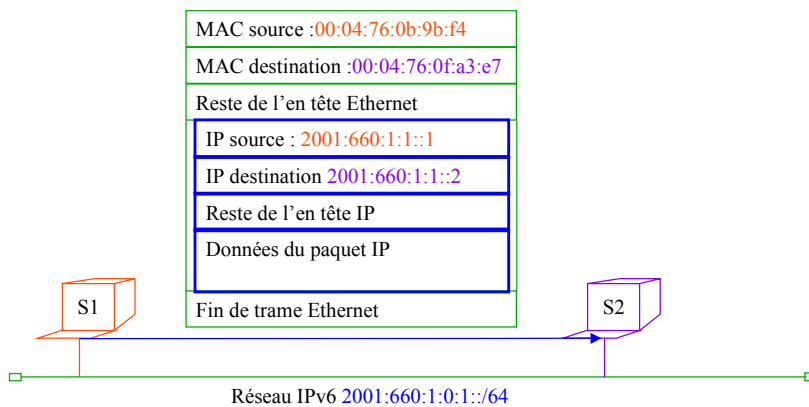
MAC source :00:04:76:0b:9b:f4
MAC destination :00:04:76:0f:a3:e7
Reste de l'en tête Ethernet
IP source : 2001:660:1:1::1
IP destination 2001:660:1:1::2
Reste de l'en tête IP
Données du paquet IP
Fin de trame Ethernet

S1

S2

Réseau IPv6 2001:660:1:0:1::/64